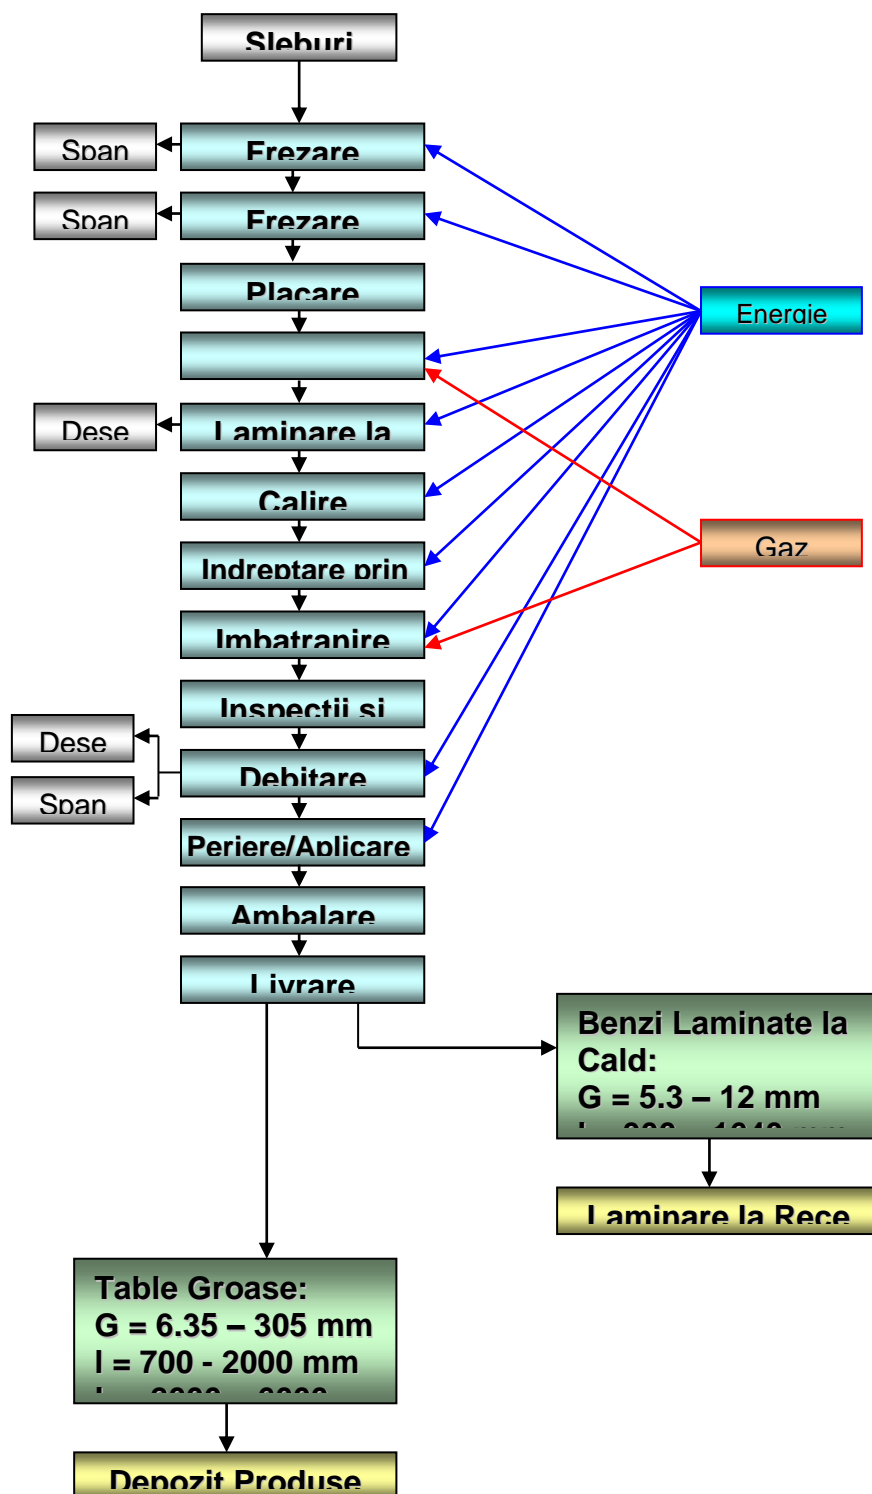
Sleburi

Span

Frezare

Span

Frezare

Placare

Energie

Dese

Laminare la

Calire

Gaz

Indreptare prin

Imbatranire

Inspectii si

Dese

Debitare

Span

Periere/Aplicare

Ambalare

Livrare

Benzi Laminate la Cald:
G = 5.3 – 12 mm
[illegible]

Laminare la Rece

Table Groase:
G = 6.35 – 305 mm
l = 700 - 2000 mm
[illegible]

Depozit Produse